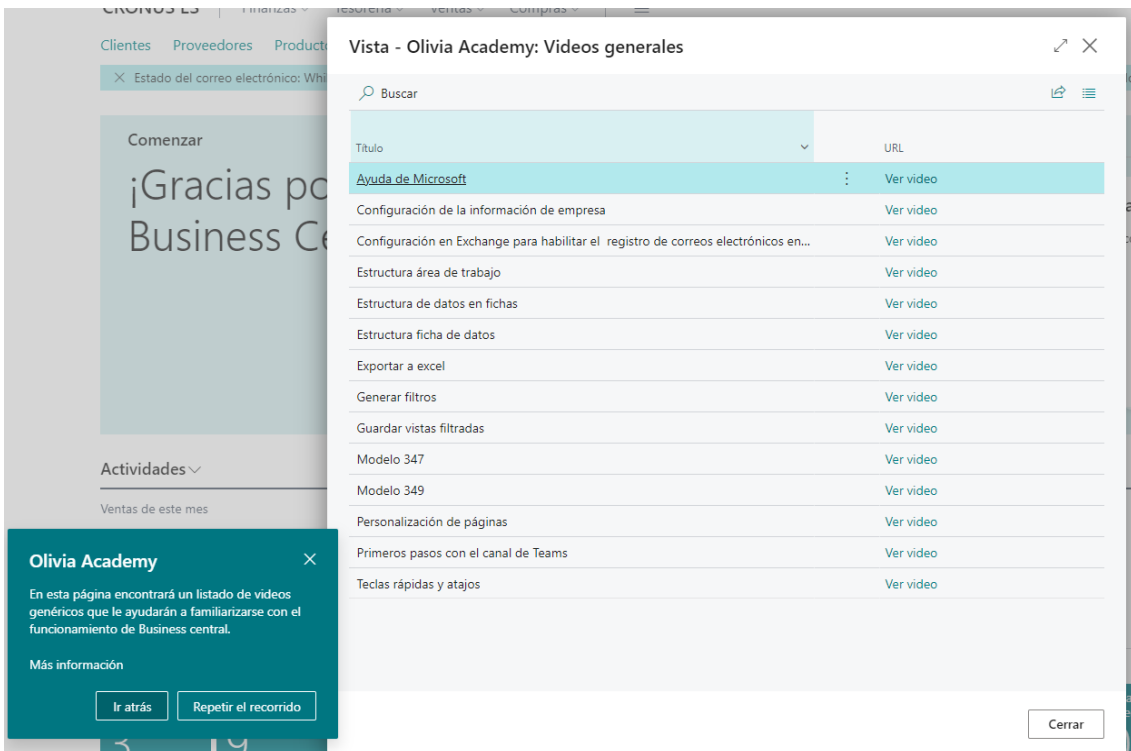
CRONUS ES | Finanzas Tesorería Ventas Compras

Clientes Proveedores Product

× Estado del correo electrónico: Whi

Comenzar

¡Gracias po Business Ce

Actividades

Ventas de este mes

Vista - Olivia Academy: Videos generales

Buscar

| Título | URL |
|---|---|
| Ayuda de Microsoft | Ver video |
| Configuración de la información de empresa | Ver video |
| Configuración en Exchange para habilitar el registro de correos electrónicos en... | Ver video |
| Estructura área de trabajo | Ver video |
| Estructura de datos en fichas | Ver video |
| Estructura ficha de datos | Ver video |
| Exportar a excel | Ver video |
| Generar filtros | Ver video |
| Guardar vistas filtradas | Ver video |
| Modelo 347 | Ver video |
| Modelo 349 | Ver video |
| Personalización de páginas | Ver video |
| Primeros pasos con el canal de Teams | Ver video |
| Teclas rápidas y atajos | Ver video |

Cerrar

Olivia Academy

En esta página encontrará un listado de videos genéricos que le ayudarán a familiarizarse con el funcionamiento de Business central.

Más información

Ir atrás

Repetir el recorrido